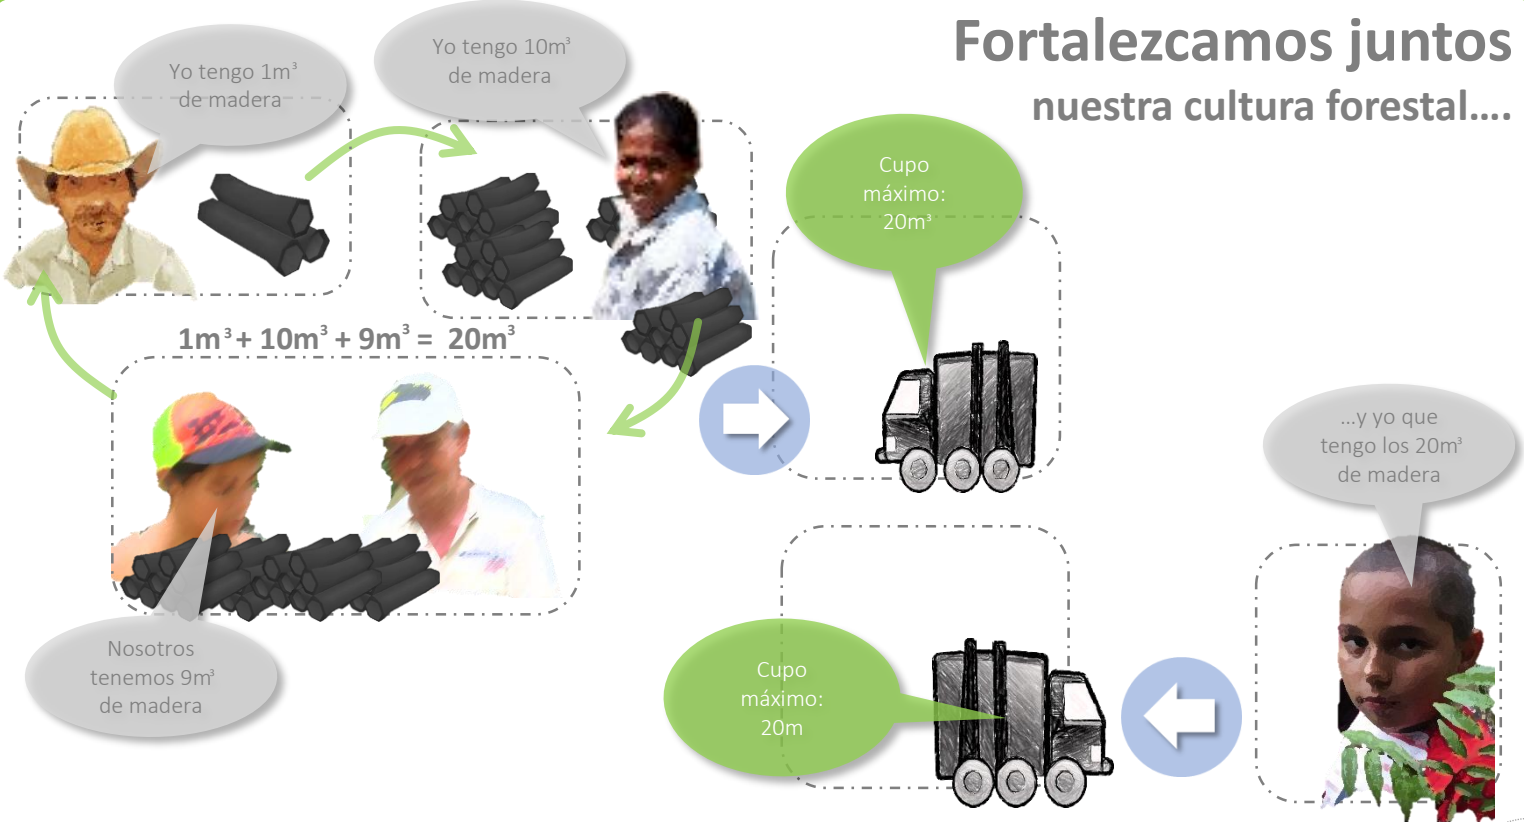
Fortalezcamos juntos
nuestra cultura forestal....

Yo tengo $1m^3$ de madera

Yo tengo $10m^3$ de madera

Cupo máximo: $20m^3$

$1m^3 + 10m^3 + 9m^3 = 20m^3$

Nosotros tenemos $9m^3$ de madera

...y yo que tengo los $20m^3$ de madera

Cupo máximo: 20m